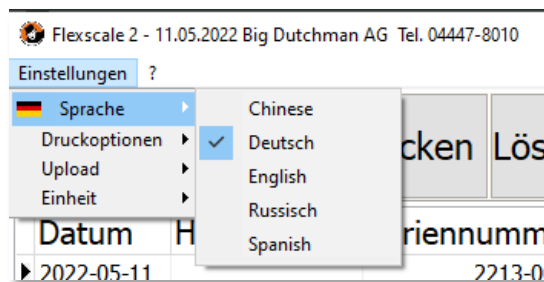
Flexscale 2 - 11.05.2022 Big Dutchman AG Tel. 04447-8010

Einstellungen ?

Sprache
Druckoptionen
Upload
Einheit

Chinese
Deutsch
English
Russisch
Spanish

cken Lös

Datum H riennumm

2022-05-11 2213-0